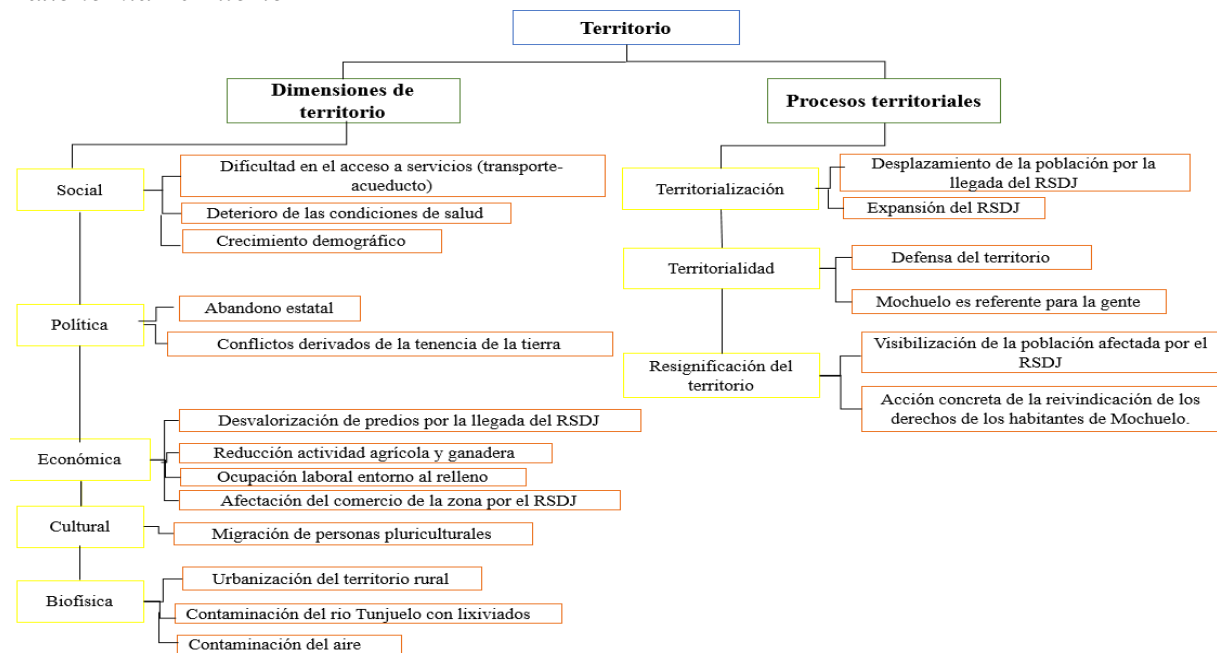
Territorio

Dimensiones de territorio

Procesos territoriales

Social

Dificultad en el acceso a servicios (transporte-acueducto)

Deterioro de las condiciones de salud

Crecimiento demográfico

Política

Abandono estatal

Conflictos derivados de la tenencia de la tierra

Económica

Desvalorización de predios por la llegada del RSDJ

Reducción actividad agrícola y ganadera

Ocupación laboral entorno al relleno

Afectación del comercio de la zona por el RSDJ

Cultural

Migración de personas pluriculturales

Biofisica

Urbanización del territorio rural

Contaminación del rio Tunjuelo con lixiviados

Contaminación del aire

Territorialización

Desplazamiento de la población por la llegada del RSDJ

Expansión del RSDJ

Territorialidad

Defensa del territorio

Mochuelo es referente para la gente

Resignificación del territorio

Visibilización de la población afectada por el RSDJ

Acción concreta de la reivindicación de los derechos de los habitantes de Mochuelo.